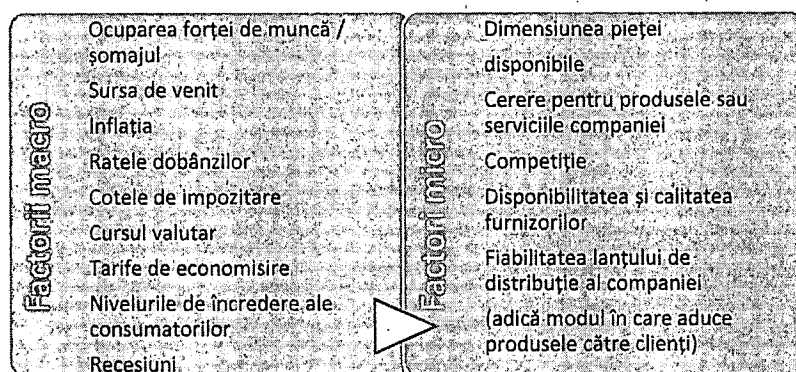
Factorii macro

Ocuparea forței de muncă / șomajul

Sursa de venit

Inflația

Ratele dobânzilor

Cotele de impozitare

Cursul valutar

Tarife de economisire

Nivelurile de încredere ale consumatorilor

Recesiuni

Factori micro

Dimensiunea pieței

disponibile

Cerere pentru produsele sau serviciile companiei

Competiție

Disponibilitatea și calitatea furnizorilor

Fiabilitatea lanțului de distribuție al companiei

(adică modul în care aduce produsele către clienți)